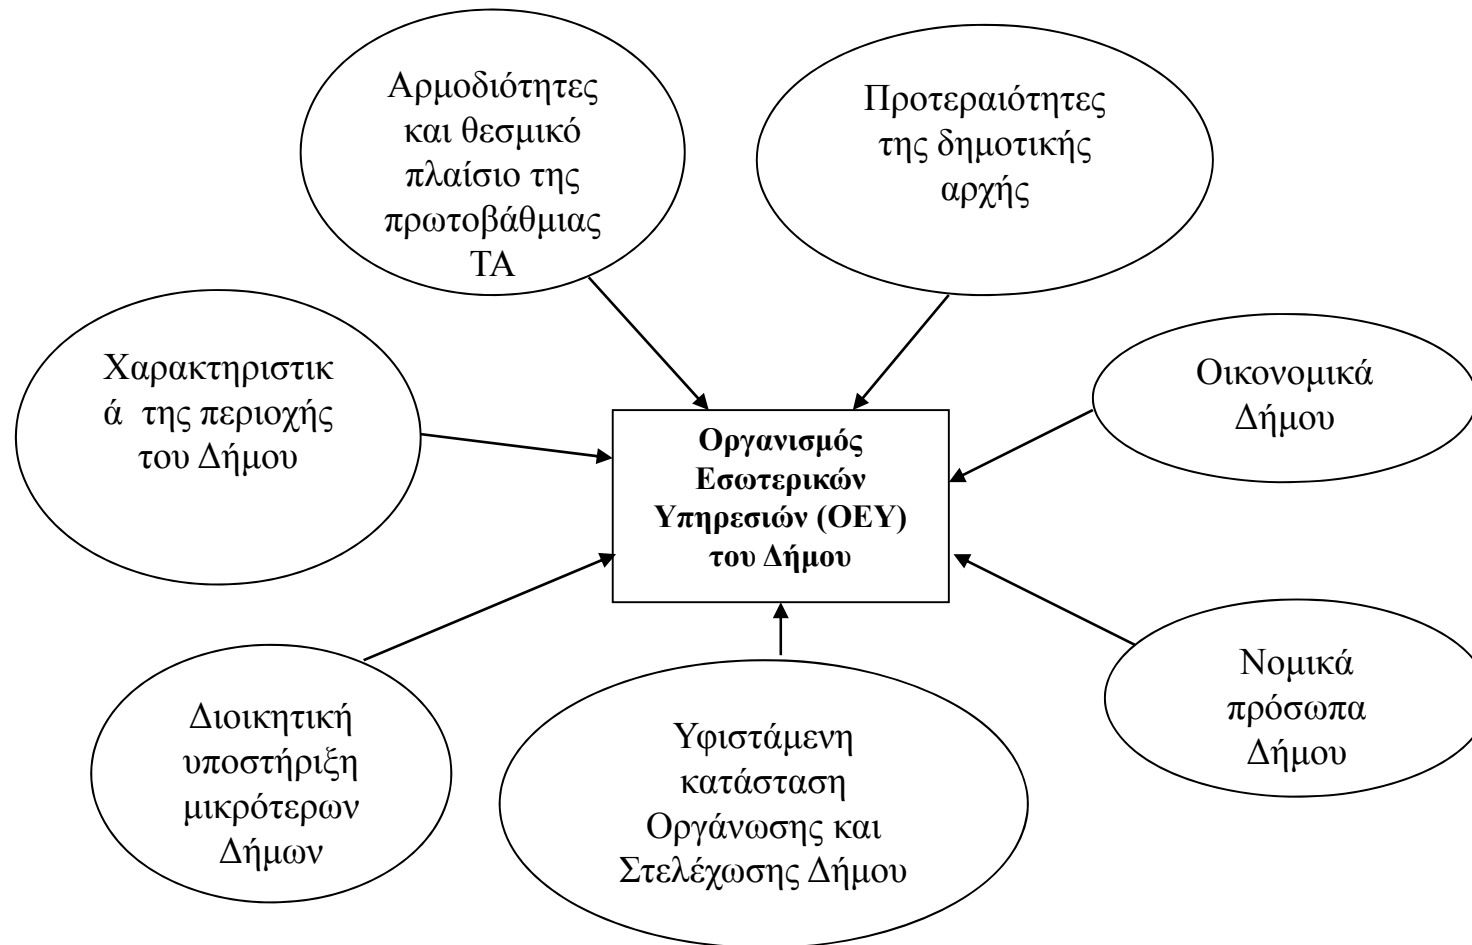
Αρμοδιότητες και θεσμικό πλαίσιο της πρωτοβάθμιας ΤΑ

Προτεραιότητες της δημοτικής αρχής

Χαρακτηριστικ ά της περιοχής του Δήμου

Οργανισμός Εσωτερικών Υπηρεσιών (ΟΕΥ) του Δήμου

Οικονομικά Δήμου

Διοικητική υποστήριξη μικρότερων Δήμων

Υφιστάμενη κατάσταση Οργάνωσης και Στελέχωσης Δήμου

Νομικά πρόσωπα Δήμου